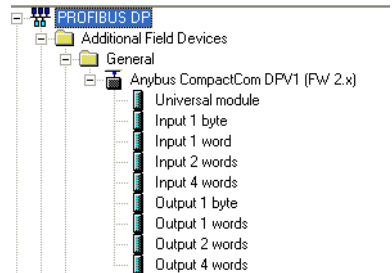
PROFIBUS DP
Additional Field Devices
General
Anybus CompactCom DPV1 (FW 2.x)
Universal module
Input 1 byte
Input 1 word
Input 2 words
Input 4 words
Output 1 byte
Output 1 words
Output 2 words
Output 4 words